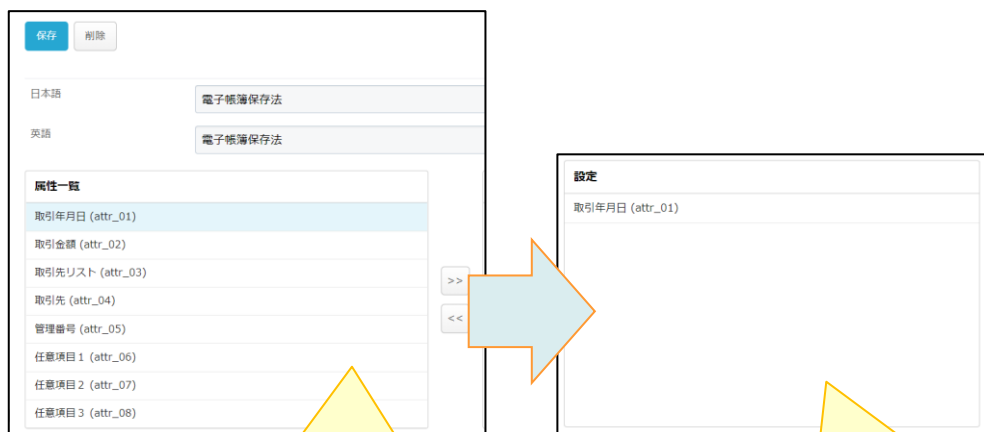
保存 削除

日本語 電子帳簿保存法

英語 電子帳簿保存法

属性一覧

取引年月日 (attr_01)

取引金額 (attr_02)

取引先リスト (attr_03)

取引先 (attr_04)

管理番号 (attr_05)

任意項目 1 (attr_06)

任意項目 2 (attr_07)

任意項目 3 (attr_08)

>>

<<

設定

取引年月日 (attr_01)